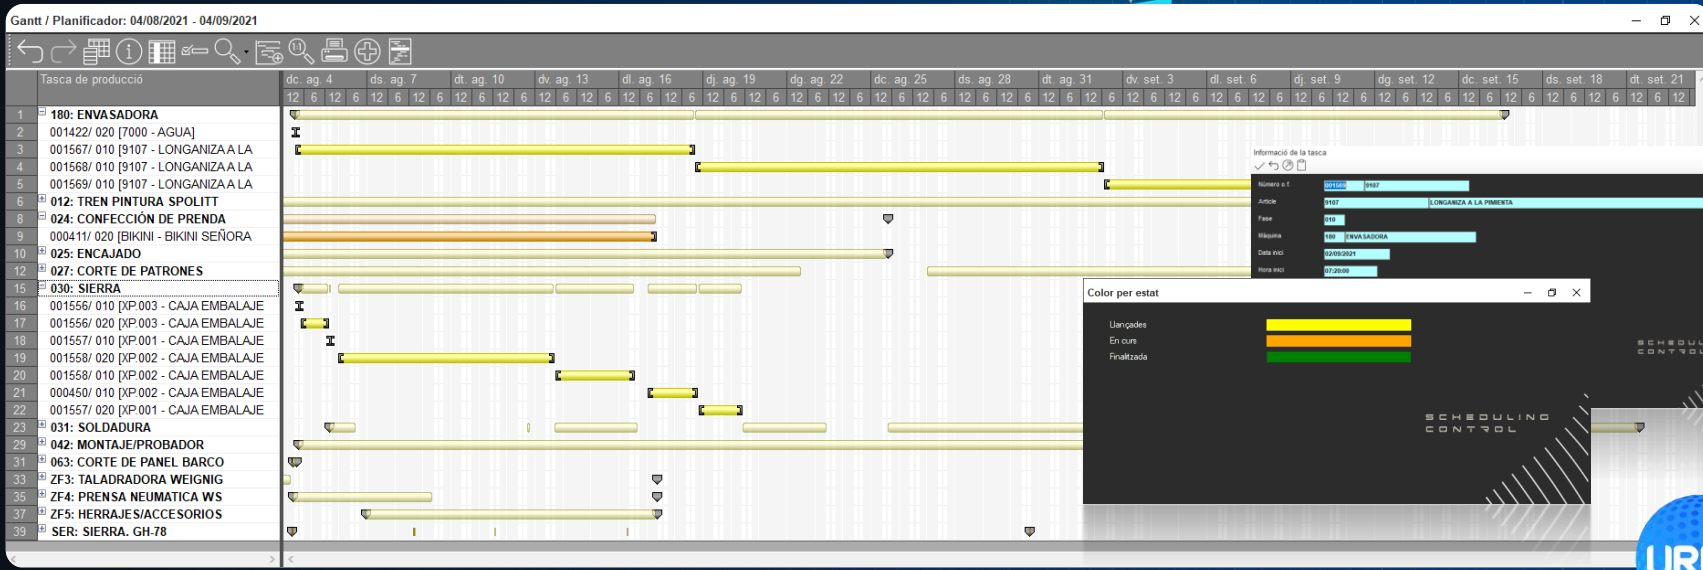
Gantt / Planificador: 04/08/2021 - 04/09/2021

| | Tasca de producció |
|---|---|
| 1 | 180: ENVASADORA |
| 2 | 001422/ 020 [7000 - AGUA] |
| 3 | 001567/ 010 [9107 - LONGANIZA A LA |
| 4 | 001568/ 010 [9107 - LONGANIZA A LA |
| 5 | 001569/ 010 [9107 - LONGANIZA A LA |
| 6 | 012: TREN PINTURA SPOLITT |
| 8 | 024: CONFECCIÓN DE PRENDA |
| 9 | 000411/ 020 [BIKINI - BIKINI SEÑORA |
| 10 | 025: ENCAJADO |
| 12 | 027: CORTE DE PATRONES |
| 15 | 030: SIERRA |
| 16 | 001556/ 010 [XP.003 - CAJA EMBALAJE |
| 17 | 001556/ 020 [XP.003 - CAJA EMBALAJE |
| 18 | 001557/ 010 [XP.001 - CAJA EMBALAJE |
| 19 | 001558/ 020 [XP.002 - CAJA EMBALAJE |
| 20 | 001558/ 010 [XP.002 - CAJA EMBALAJE |
| 21 | 000450/ 010 [XP.002 - CAJA EMBALAJE |
| 22 | 001557/ 020 [XP.001 - CAJA EMBALAJE |
| 23 | 031: SOLDADURA |
| 29 | 042: MONTAJE/PROBADOR |
| 31 | 063: CORTE DE PANEL BARCO |
| 33 | ZF3: TALADRADORA WEIGNIG |
| 35 | ZF4: PRENSA NEUMATICA WS |
| 37 | ZF5: HERRAJES/ACCESORIOS |
| 39 | SER: SIERRA. GH-78 |

dc. ag. 4 | ds. ag. 7 | dt. ag. 10 | dv. ag. 13 | dl. ag. 16 | dj. ag. 19 | dg. ag. 22 | dc. ag. 25 | ds. ag. 28 | dt. ag. 31 | dv. set. 3 | dl. set. 6 | dj. set. 9 | dg. set. 12 | dc. set. 15 | ds. set. 18 | dt. set. 21

12 6 12 6 12 6 12 6 12 6 12 6 12 6 12 6 12 6 12 6 12 6 12 6 12 6 12 6 12 6 12 6 12 6 12 6 12 6 12 6 12 6 12 6 12 6 12 6 12 6 12 6 12 6 12 6 12 6 12 6 12 6 12 6 12 6 12

Informació de la tasca
Número o.f. 001569 9107
Article 9107 LONGANIZA A LA PIMIENTA
Fase 010
Màquina 180 ENVASADORA
Data inici 02/09/2021
Hora inici 07:20:00

Color per estat
Llançades
En curs
Finalitzada

SCHEDULING CONTROL
SCHEDUL CONTROL